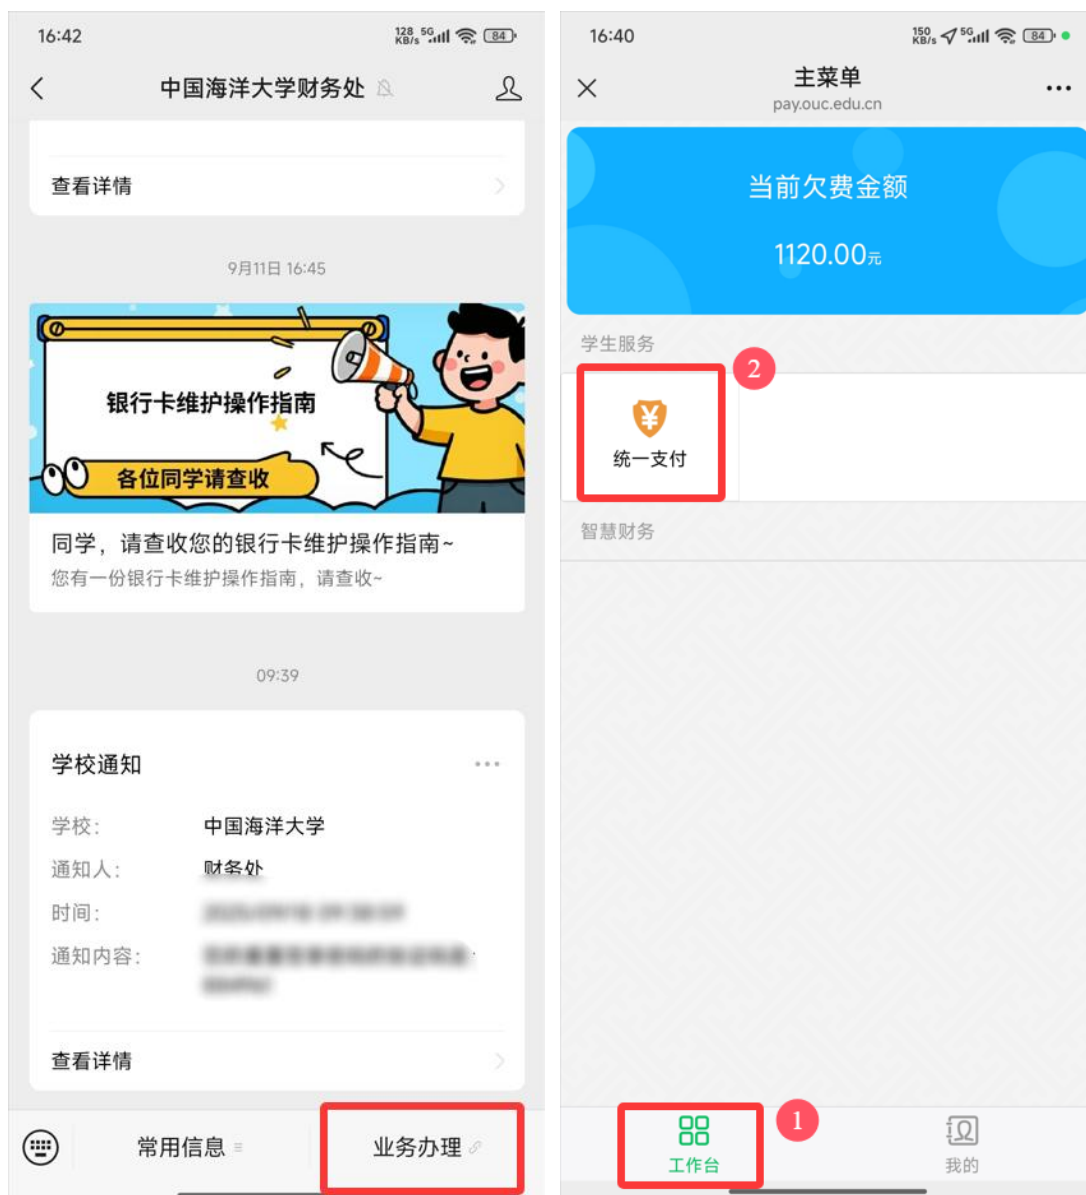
16:42

128 KB/s 5G 84

中国海洋大学财务处

查看详情

9月11日 16:45

银行卡维护操作指南

各位同学请查收

同学，请查收您的银行卡维护操作指南~

您有一份银行卡维护操作指南，请查收~

09:39

学校通知

学校: 中国海洋大学

通知人: 财务处

时间: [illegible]

通知内容: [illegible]

查看详情

常用信息

业务办理

16:40

150 KB/s 5G 84

主菜单

pay.ouc.edu.cn

当前欠费金额

1120.00元

学生服务

2

统一支付

智慧财务

工作台

1

我的